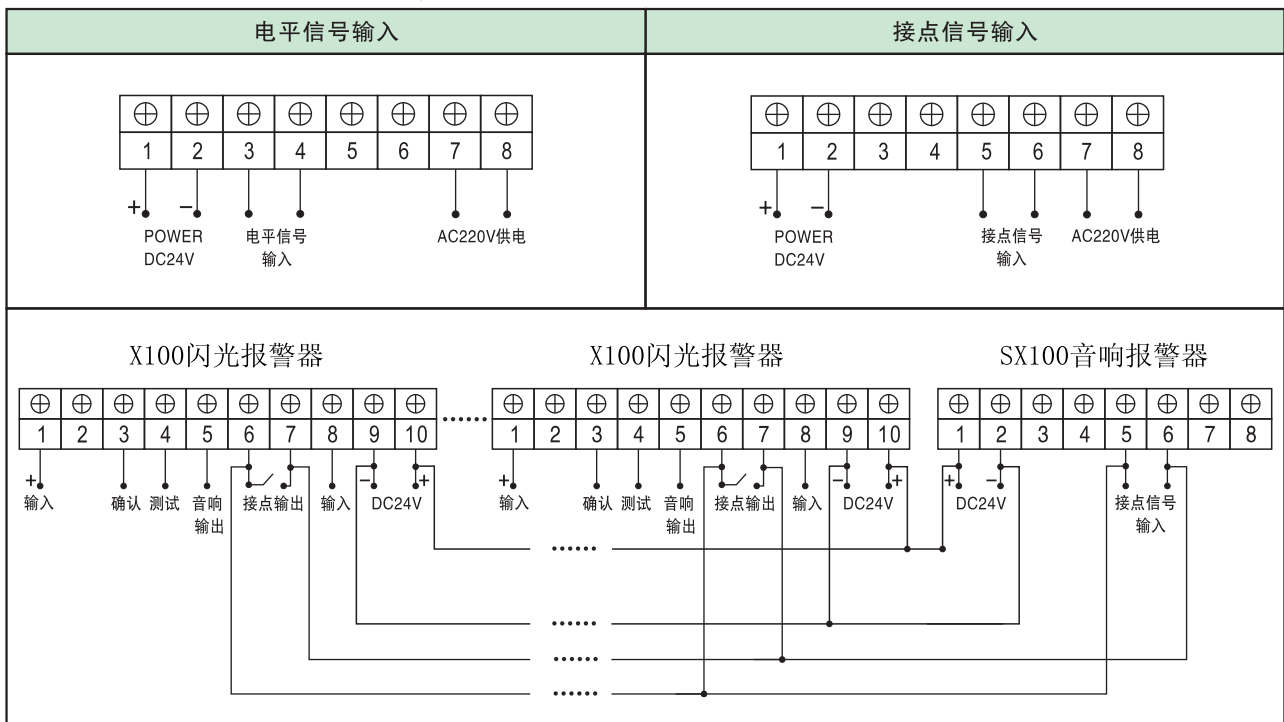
| 电平信号输入 | 接点信号输入 |
|---|---|

1 2 3 4 5 6 7 8

+ −
POWER DC24V
电平信号输入
AC220V供电

1 2 3 4 5 6 7 8

+ −
POWER DC24V
接点信号输入
AC220V供电

X100闪光报警器

1 2 3 4 5 6 7 8 9 10

+ 输入
确认 测试 音响输出
接点输出
输入
− + DC24V

......

X100闪光报警器

1 2 3 4 5 6 7 8 9 10

+ 输入
确认 测试 音响输出
接点输出
输入
− + DC24V

SX100音响报警器

1 2 3 4 5 6 7 8

+ − DC24V
接点信号输入

......
......
......
......